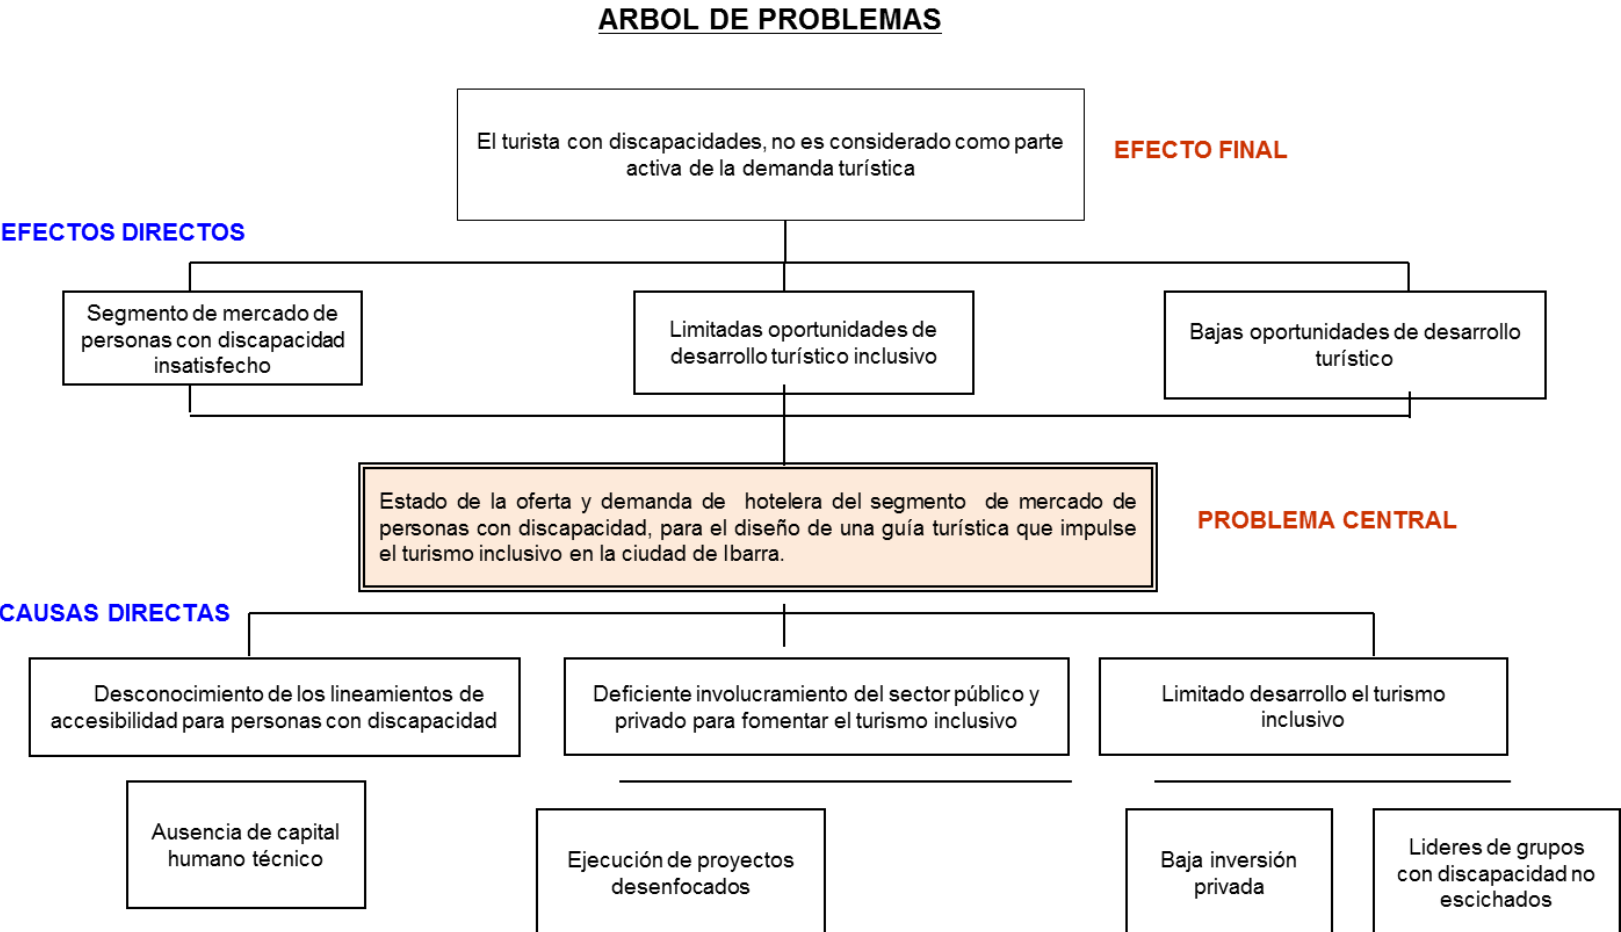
ARBOL DE PROBLEMAS

El turista con discapacidades, no es considerado como parte activa de la demanda turística

EFECTO FINAL

EFECTOS DIRECTOS

Segmento de mercado de personas con discapacidad insatisfecho

Limitadas oportunidades de desarrollo turístico inclusivo

Bajas oportunidades de desarrollo turístico

Estado de la oferta y demanda de hotelera del segmento de mercado de personas con discapacidad, para el diseño de una guía turística que impulse el turismo inclusivo en la ciudad de Ibarra.

PROBLEMA CENTRAL

CAUSAS DIRECTAS

Desconocimiento de los lineamientos de accesibilidad para personas con discapacidad

Deficiente involucramiento del sector público y privado para fomentar el turismo inclusivo

Limitado desarrollo el turismo inclusivo

Ausencia de capital humano técnico

Ejecución de proyectos desenfocados

Baja inversión privada

Lideres de grupos con discapacidad no escichados